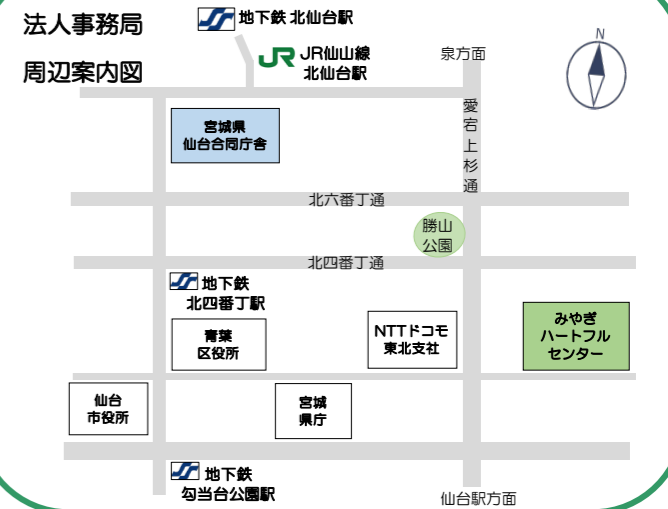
法人事務局

周辺案内図

地下鉄 北仙台駅

JR仙山線
北仙台駅

泉方面

N

愛宕上杉通

宮城県
仙台合同庁舎

北六番丁通

勝山
公園

北四番丁通

地下鉄
北四番丁駅

青葉
区役所

NTTドコモ
東北支社

みやぎ
ハートフル
センター

仙台
市役所

宮城
県庁

地下鉄
勾当台公園駅

仙台駅方面